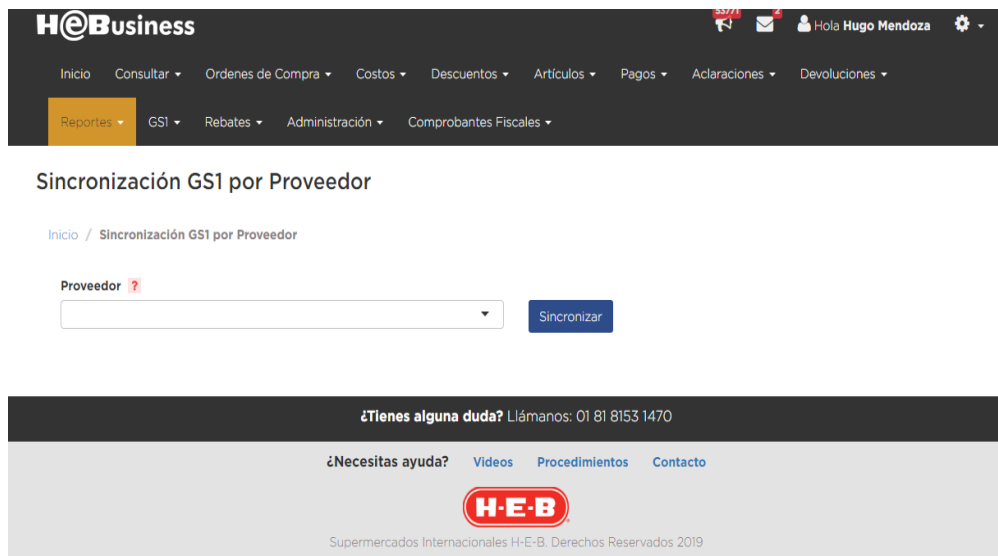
H@Business

55771 2 Hola Hugo Mendoza

Inicio Consultar Ordenes de Compra Costos Descuentos Artículos Pagos Aclaraciones Devoluciones

Reportes GS1 Rebates Administración Comprobantes Fiscales

Sincronización GS1 por Proveedor

Inicio / Sincronización GS1 por Proveedor

Proveedor ?

Sincronizar

¿Tienes alguna duda? Llámanos: 01 81 8153 1470

¿Necesitas ayuda? Videos Procedimientos Contacto

H-E-B

Supermercados Internacionales H-E-B. Derechos Reservados 2019